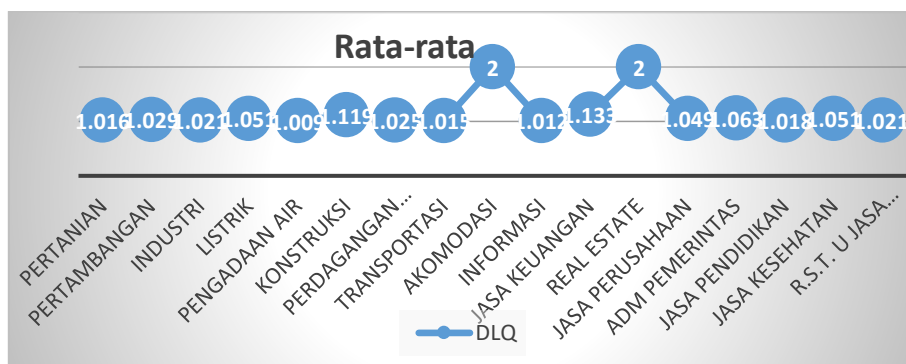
Rata-rata

1.016 1.029 1.021 1.051 1.009 1.119 1.025 1.015 2 1.012 1.133 2 1.049 1.063 1.018 1.051 1.021

PERTANIAN
PERTAMBANGAN
INDUSTRI
LISTRIK
PENGADAAN AIR
KONSTRUKSI
PERDAGANGAN...
TRANSPORTASI
AKOMODASI
INFORMASI
JASA KEUANGAN
REAL ESTATE
JASA PERUSAHAAN
ADM PEMERINTAS
JASA PENDIDIKAN
JASA KESEHATAN
R.S.T. U JASA...

DLQ